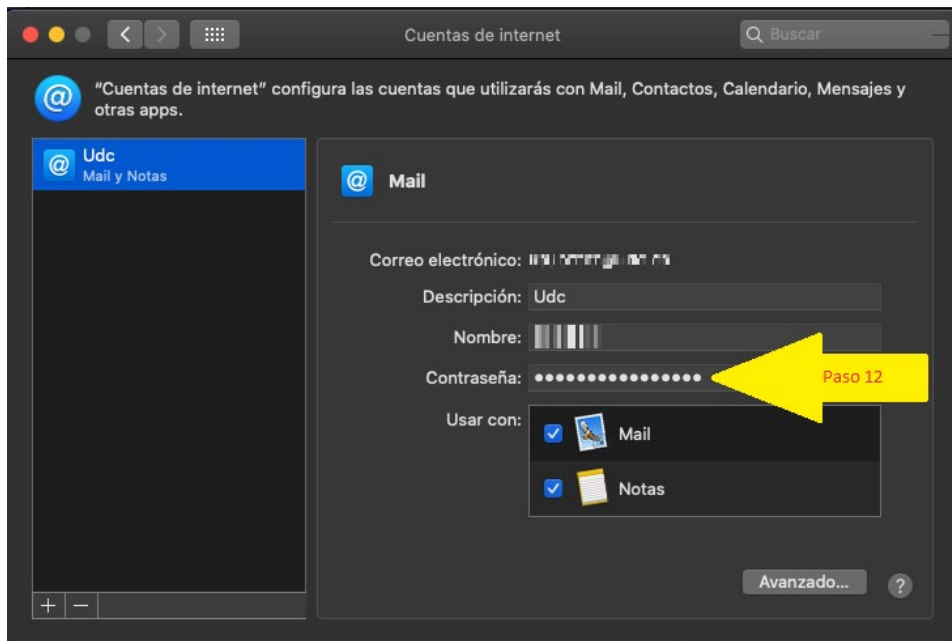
Cuentas de internet

Buscar

"Cuentas de internet" configura las cuentas que utilizarás con Mail, Contactos, Calendario, Mensajes y otras apps.

Udc
Mail y Notas

Mail

Correo electrónico: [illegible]

Descripción: Udc

Nombre: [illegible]

Contraseña: ••••••••••••••••

Paso 12

Usar con:

Mail

Notas

Avanzado...

?

+ −